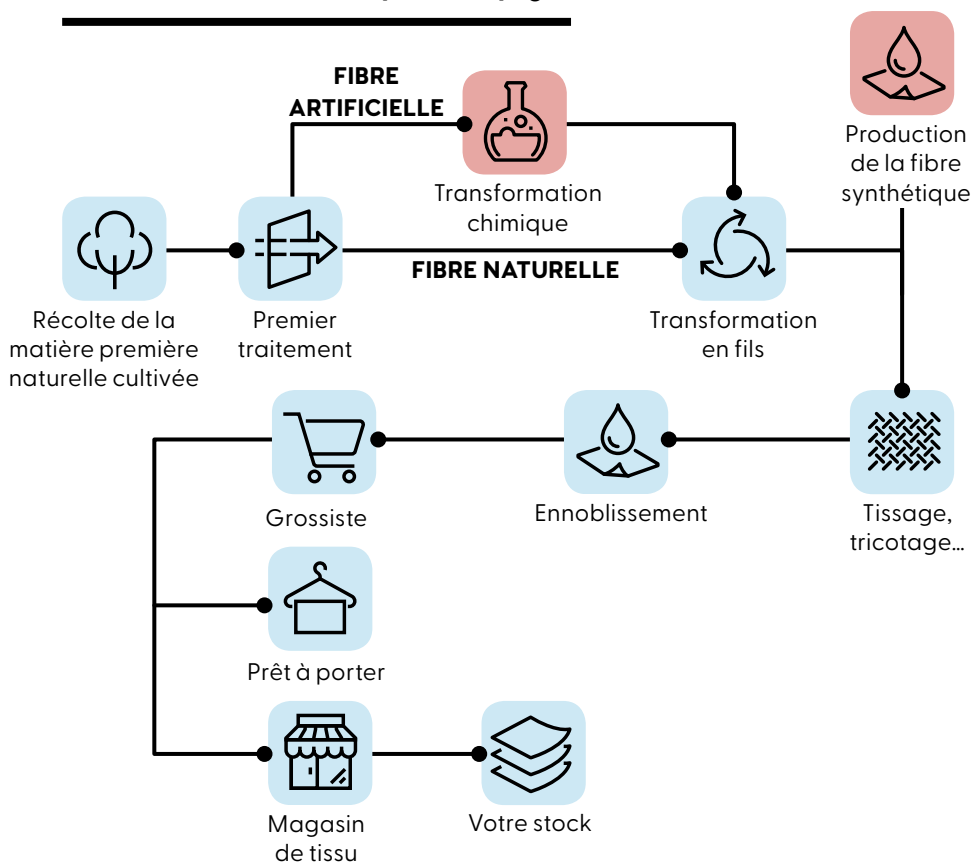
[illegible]

FIBRE ARTIFICIELLE

Transformation chimique

Production de la fibre synthétique

Récolte de la matière première naturelle cultivée

Premier traitement

FIBRE NATURELLE

Transformation en fils

Grossiste

Ennoblissement

Tissage, tricotage...

Prêt à porter

Magasin de tissu

Votre stock